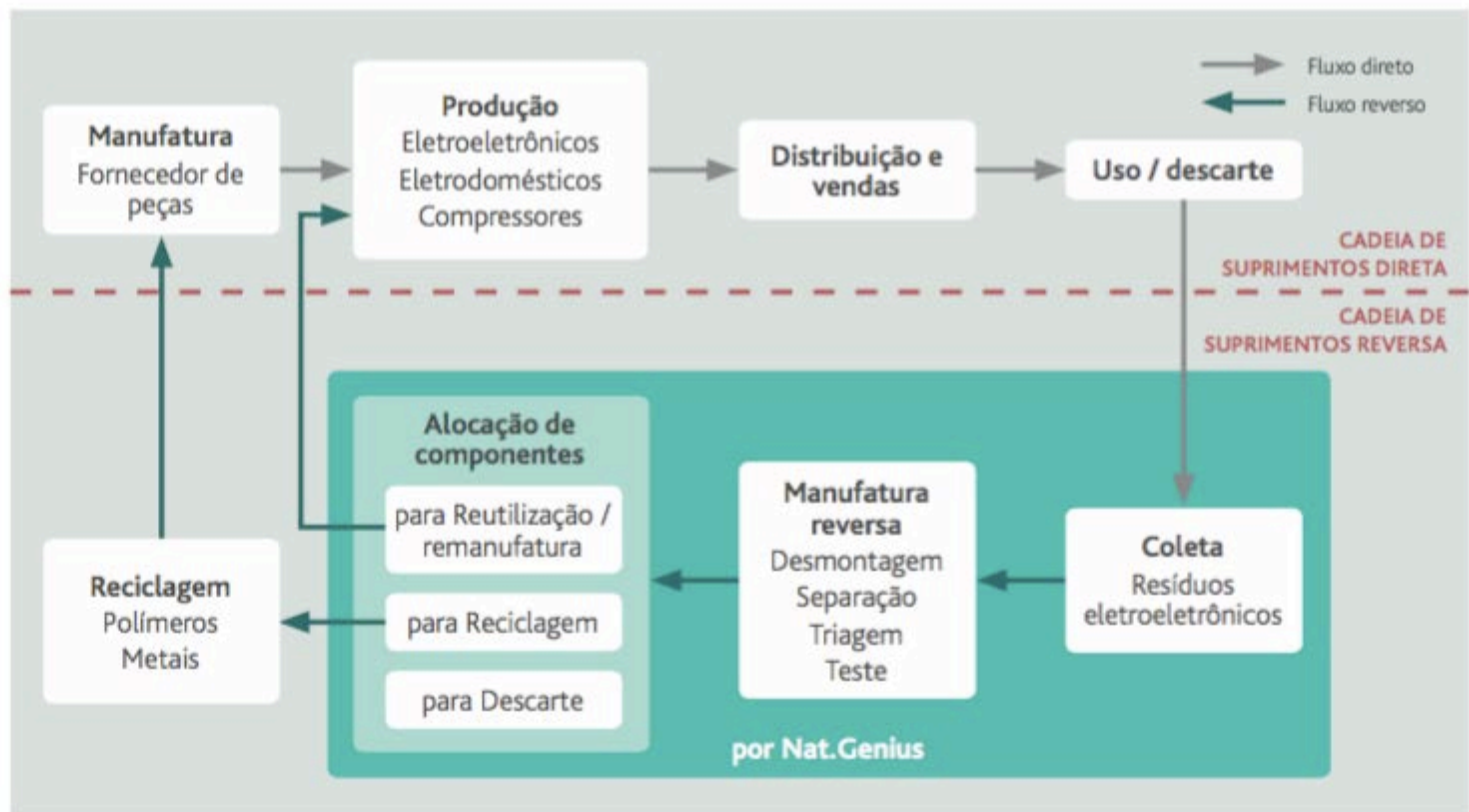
Fluxo direto
Fluxo reverso

Manufatura
Fornecedor de peças

Produção
Eletroeletrônicos
Eletrodomésticos
Compressores

Distribuição e vendas

Uso / descarte

CADEIA DE SUPRIMENTOS DIRETA

CADEIA DE SUPRIMENTOS REVERSA

Alocação de componentes
para Reutilização / remanufatura
para Reciclagem
para Descarte

Manufatura reversa
Desmontagem
Separação
Triagem
Teste

Coleta
Resíduos eletroeletrônicos

Reciclagem
Polímeros
Metais

por Nat.Genius